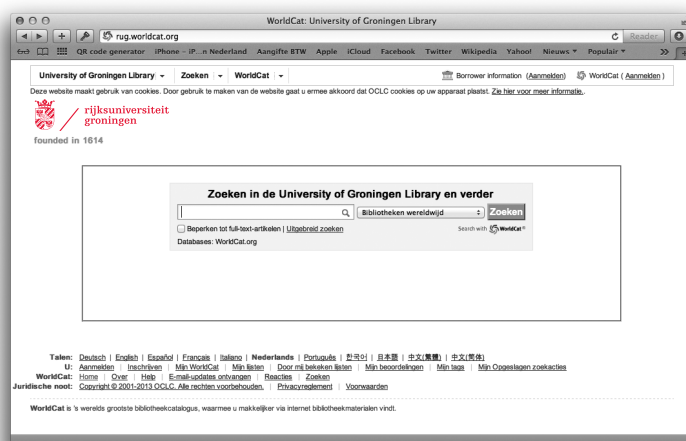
WorldCat: University of Groningen Library

rug.worldcat.org

Reader

QR code generator iPhone - iP...n Nederland Aangifte BTW Apple iCloud Facebook Twitter Wikipedia Yahoo! Nieuws ▾ Populair ▾

University of Groningen Library ▾ | Zoeken ▾ | WorldCat ▾

Borrower information (Aanmelden) WorldCat (Aanmelden)

Deze website maakt gebruik van cookies. Door gebruik te maken van de website gaat u ermee akkoord dat OCLC cookies op uw apparaat plaatst. Zie hier voor meer informatie.

rijksuniversiteit groningen

founded in 1614

Zoeken in de University of Groningen Library en verder

Bibliotheken wereldwijd Zoeken

Beperken tot full-text-artikelen | Uitgebreid zoeken

Search with WorldCat®

Databases: WorldCat.org

Talen: Deutsch | English | Español | Français | Italiano | Nederlands | Português | 한국어 | 日本語 | 中文(繁體) | 中文(简体)

U: Aanmelden | Inschrijven | Mijn WorldCat | Mijn lijsten | Door mij bekeken lijsten | Mijn beoordelingen | Mijn tags | Mijn Opgeslagen zoekacties

WorldCat: Home | Over | Help | E-mail-updates ontvangen | Reacties | Zoeken

Juridische noot: Copyright © 2001-2013 OCLC. Alle rechten voorbehouden. | Privacyreglement | Voorwaarden

WorldCat is 's werelds grootste bibliotheekcatalogus, waarmee u makkelijker via internet bibliotheekmaterialen vindt.